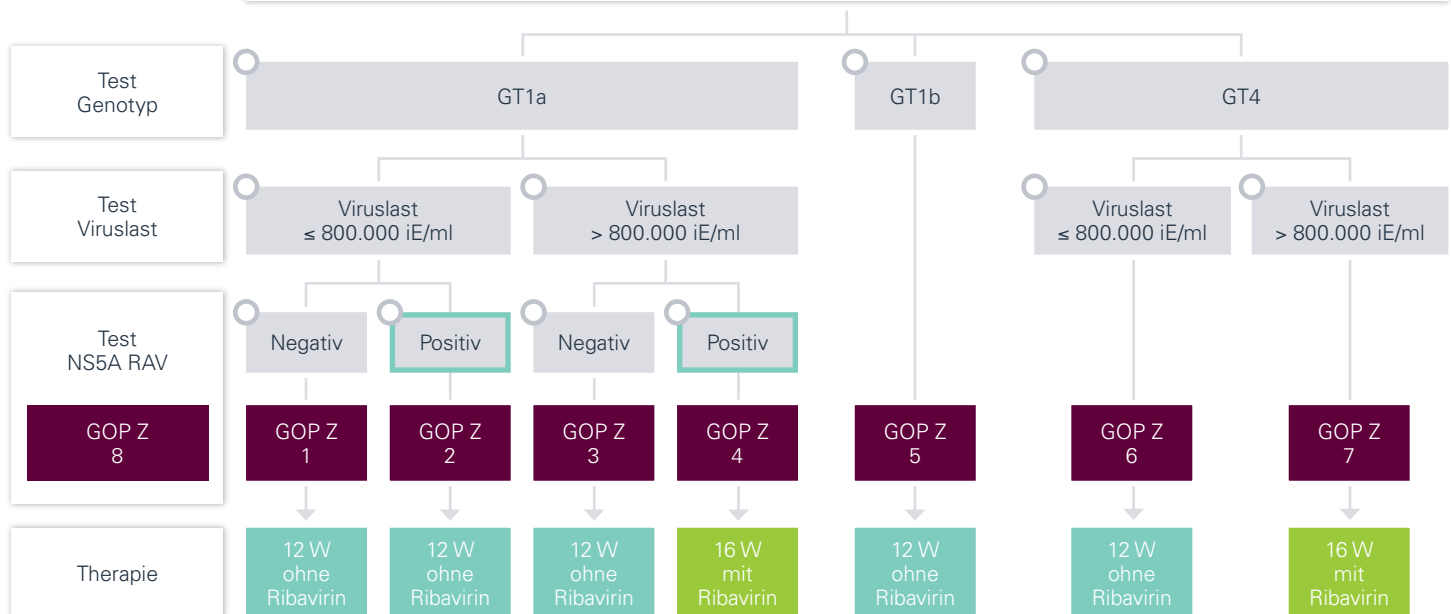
Test Genotyp

GT1a

GT1b

GT4

Test Viruslast

Viruslast ≤ 800.000 iE/ml

Viruslast > 800.000 iE/ml

Viruslast ≤ 800.000 iE/ml

Viruslast > 800.000 iE/ml

Test NS5A RAV

Negativ

Positiv

Negativ

Positiv

GOP Z 8

GOP Z 1

GOP Z 2

GOP Z 3

GOP Z 4

GOP Z 5

GOP Z 6

GOP Z 7

Therapie

12 W ohne Ribavirin

12 W ohne Ribavirin

12 W ohne Ribavirin

16 W mit Ribavirin

12 W ohne Ribavirin

12 W ohne Ribavirin

16 W mit Ribavirin